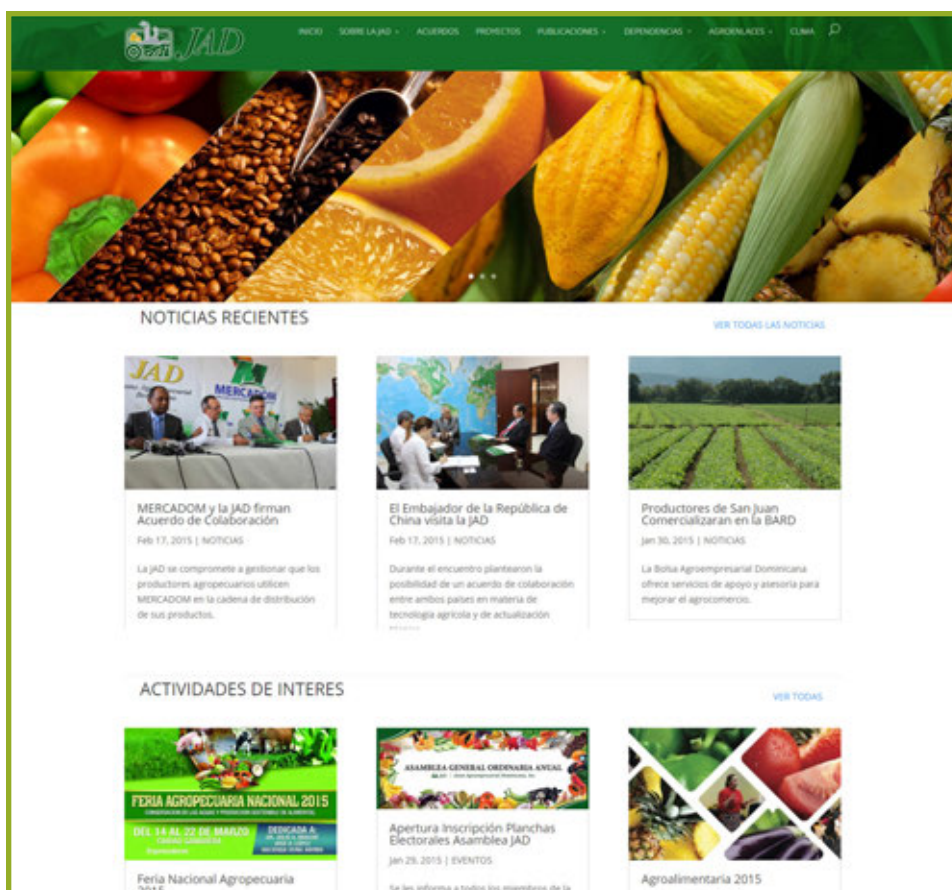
JAD

INICIO SOBRE LA JAD ACUERDOS PROYECTOS PUBLICACIONES DEPENDENCIAS AGROENLACES CLIMA

NOTICIAS RECIENTES

VER TODAS LAS NOTICIAS

JAD MERCADOM

MERCADOM y la JAD firman Acuerdo de Colaboración

Feb 17, 2015 | NOTICIAS

La JAD se compromete a gestionar que los productores agropecuarios utilicen MERCADOM en la cadena de distribución de sus productos.

El Embajador de la República de China visita la JAD

Feb 17, 2015 | NOTICIAS

Durante el encuentro plantearon la posibilidad de un acuerdo de colaboración entre ambos países en materia de tecnología agrícola y de actualización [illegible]

Productores de San Juan Comercializaran en la BARD

Jan 30, 2015 | NOTICIAS

La Bolsa Agroempresarial Dominicana ofrece servicios de apoyo y asesoría para mejorar el agrocomercio.

ACTIVIDADES DE INTERES

VER TODAS

FERIA AGROPECUARIA NACIONAL 2015

DEL 14 AL 22 DE MARZO

DEDICADA A:

Feria Nacional Agropecuaria 2015

ASAMBLEA GENERAL ORDINARIA ANUAL

Apertura Inscripción Planchas Electorales Asamblea JAD

Jan 29, 2015 | EVENTOS

Se les informa a todos los miembros de la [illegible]

Agroalimentaria 2015